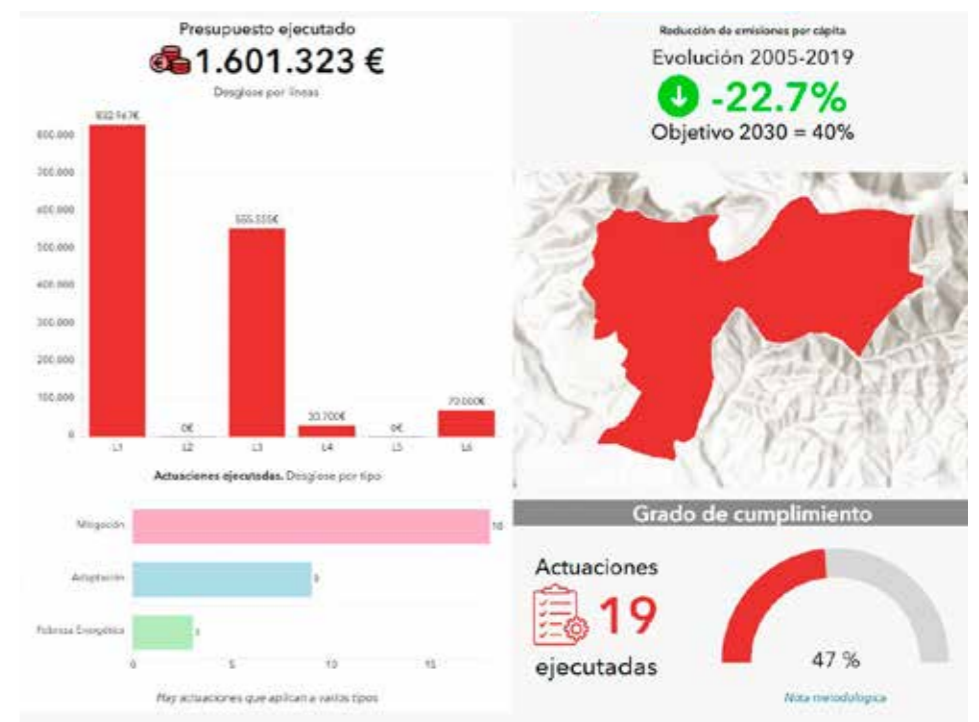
Presupuesto ejecutado

1.601.323 €

Desglose por líneas

832.947€

800.000

700.000

600.000

555.555€

500.000

400.000

300.000

200.000

100.000

0

0€

30.700€

0€

70.000€

L1 L2 L3 L4 L5 L6

Actuaciones ejecutadas. Desglose por tipo

Mitigación 18

Adaptación 9

Pobreza Energética 3

0 5 10 15

Hay actuaciones que aplican a varios tipos

Reducción de emisiones por cápita

Evolución 2005-2019

-22.7%

Objetivo 2030 = 40%

Grado de cumplimiento

Actuaciones

19

ejecutadas

47 %

Nota metodológica